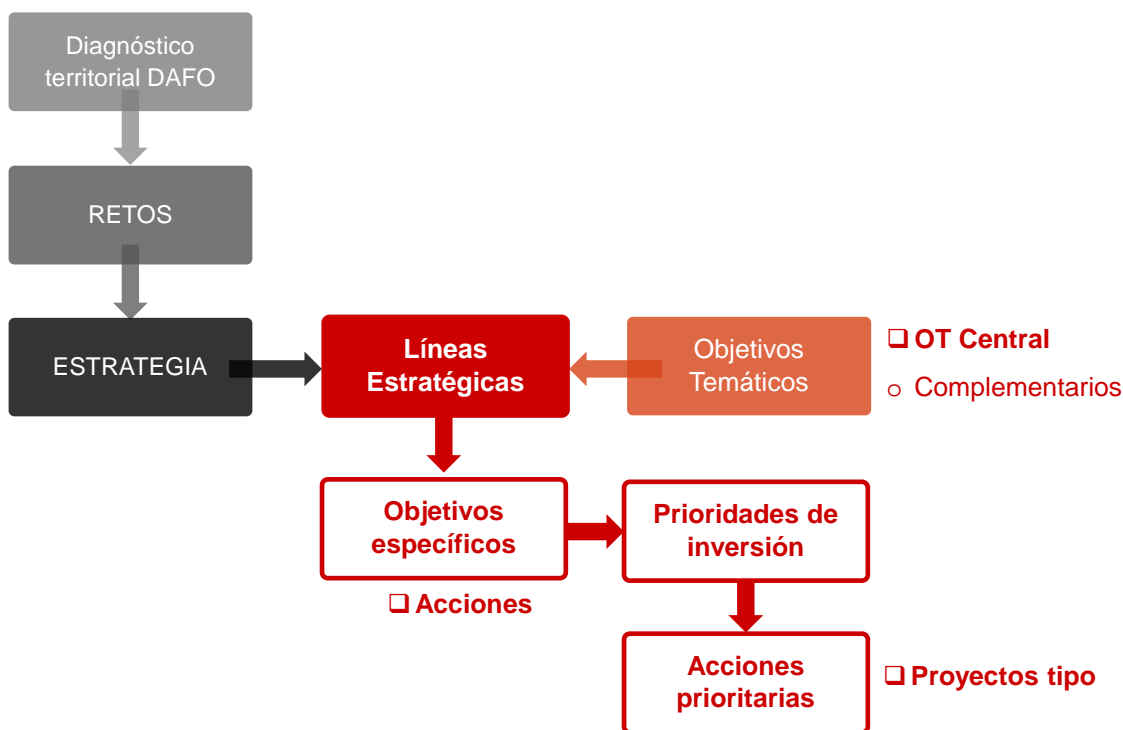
Diagnóstico territorial DAFO

RETOS

ESTRATEGIA

Líneas Estratégicas

Objetivos Temáticos

❑ OT Central

o Complementarios

Objetivos específicos

❑ Acciones

Prioridades de inversión

Acciones prioritarias

❑ Proyectos tipo